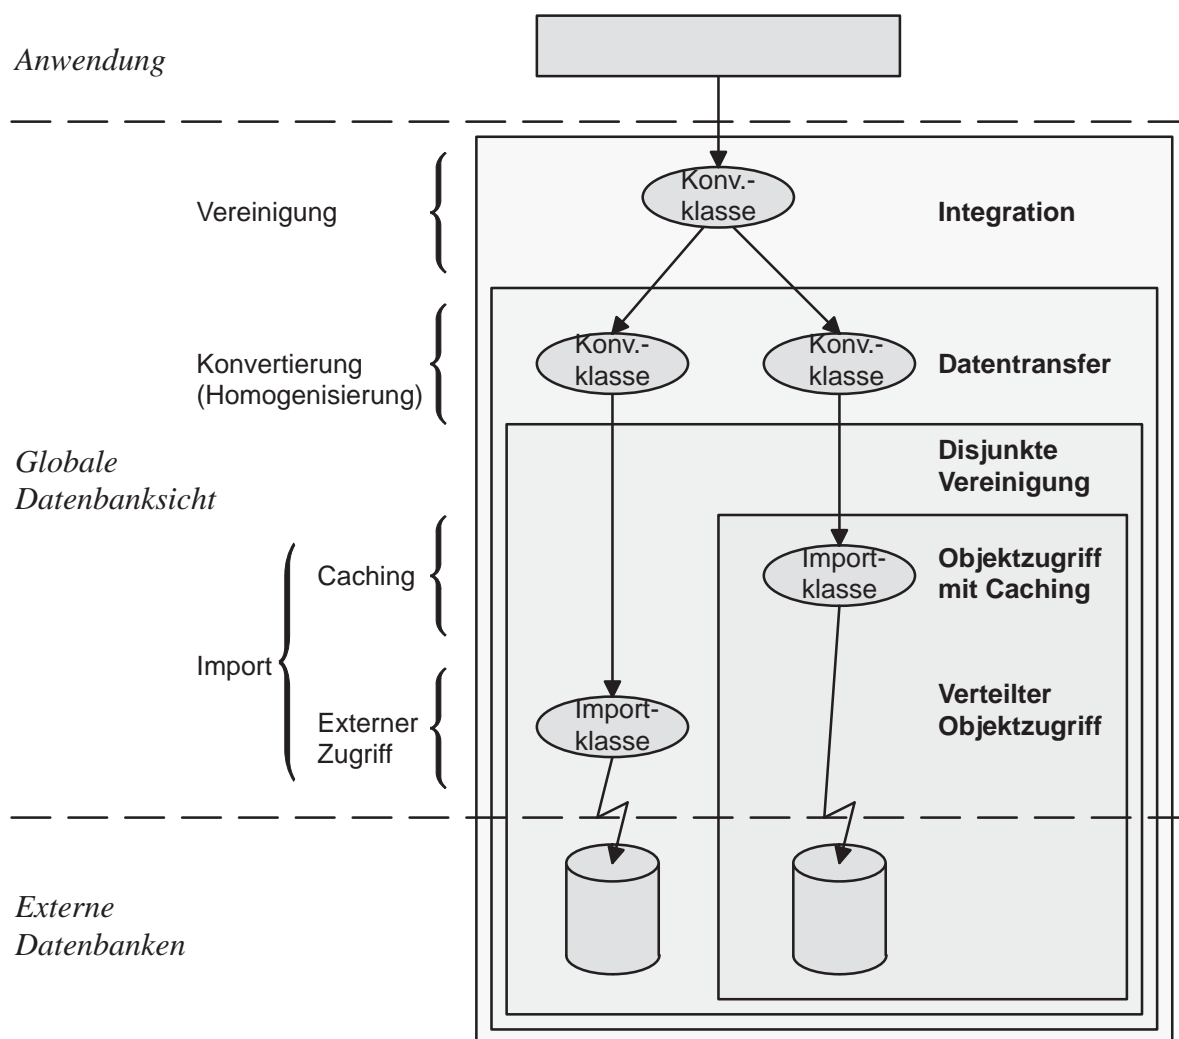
Anwendung

Vereinigung

Konv.-klasse

Integration

Konvertierung (Homogenisierung)

Konv.-klasse

Konv.-klasse

Datentransfer

Globale Datenbanksicht

Disjunkte Vereinigung

Caching

Import-klasse

Objektzugriff mit Caching

Import

Externer Zugriff

Import-klasse

Verteilter Objektzugriff

Externe Datenbanken